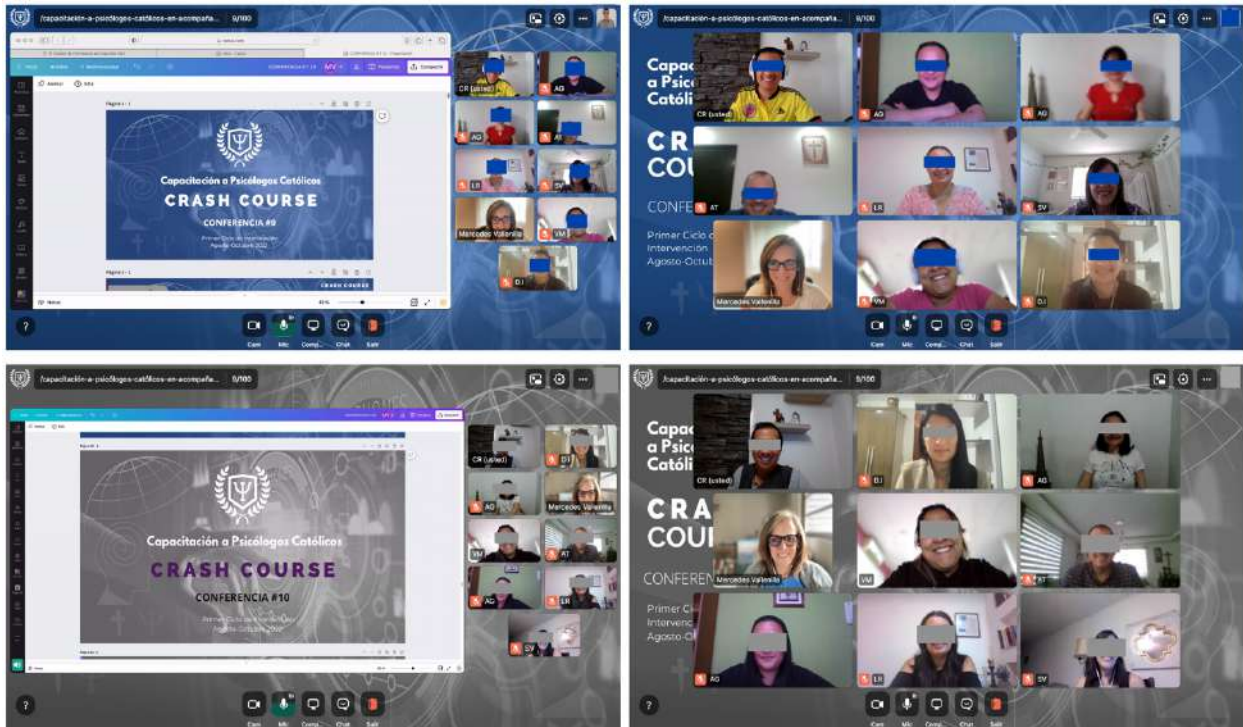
/capacitación-a-psicólogos-católicos-en-acompaña... 9/100

Página 1 - 1

Capacitación a Psicólogos Católicos
CRASH COURSE
CONFERENCIA #9
Primer Ciclo de Intervención
Agosto-Octubre 2022

Página 2 - 1
CRASH COURSE

CR (usted)
AG
AG
AT
LR
SV
Mercedes Vallenilla
VM
DJ

Cam
Mic
Compa...
Chat
Salir

/capacitación-a-psicólogos-católicos-en-acompaña... 9/100

Capacitación a Psicólogos Católicos
CRASH COURSE
CONFERENCIA
Primer Ciclo de Intervención
Agosto-Octubre

CR (usted)
AG
AG
AT
LR
SV
Mercedes Vallenilla
VM
DJ

Cam
Mic
Compa...
Chat
Salir

/capacitación-a-psicólogos-católicos-en-acompaña... 9/100

Capacitación a Psicólogos Católicos
CRASH COURSE
CONFERENCIA #10
Primer Ciclo de Intervención
Agosto-Octubre 2022

CR (usted)
DJ
AG
Mercedes Vallenilla
VM
AT
AG
LR
SV

Cam
Mic
Compa...
Chat
Salir

/capacitación-a-psicólogos-católicos-en-acompaña... 9/100

Capacitación a Psicólogos Católicos
CRASH COURSE
CONFEREN
Primer Ciclo
Intervenc
Agosto-Oct

CR (usted)
DJ
AG
Mercedes Vallenilla
VM
AT
AG
LR
SV

Cam
Mic
Compa...
Chat
Salir